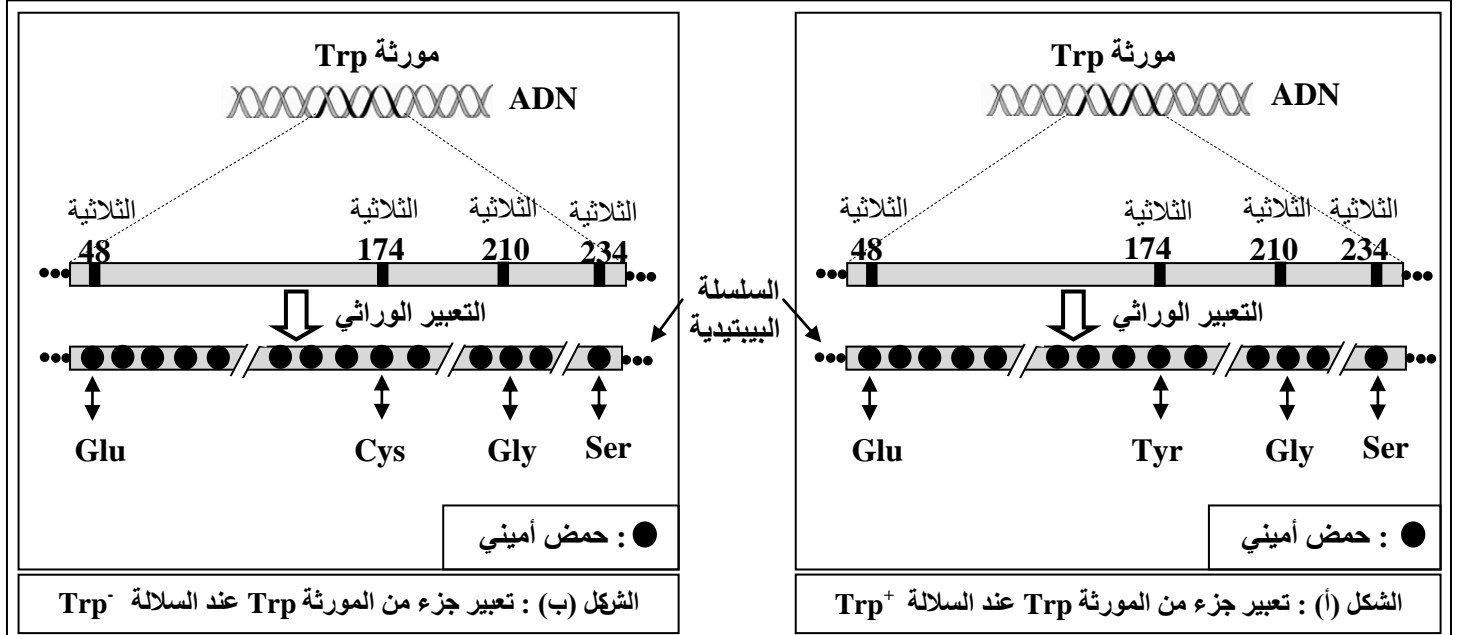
مورثة Trp
ADN

الثلاثية 48
الثلاثية 174
الثلاثية 210
الثلاثية 234

التعبير الوراثي

Glu
Tyr
Gly
Ser

● : حمض أميني

الشكل (أ) : تعبير جزء من المورثة Trp عند السلالة $Trp^+$

السلسلة البيبتيدية

مورثة Trp
ADN

الثلاثية 48
الثلاثية 174
الثلاثية 210
الثلاثية 234

التعبير الوراثي

Glu
Cys
Gly
Ser

● : حمض أميني

الشكل (ب) : تعبير جزء من المورثة Trp عند السلالة $Trp^-$